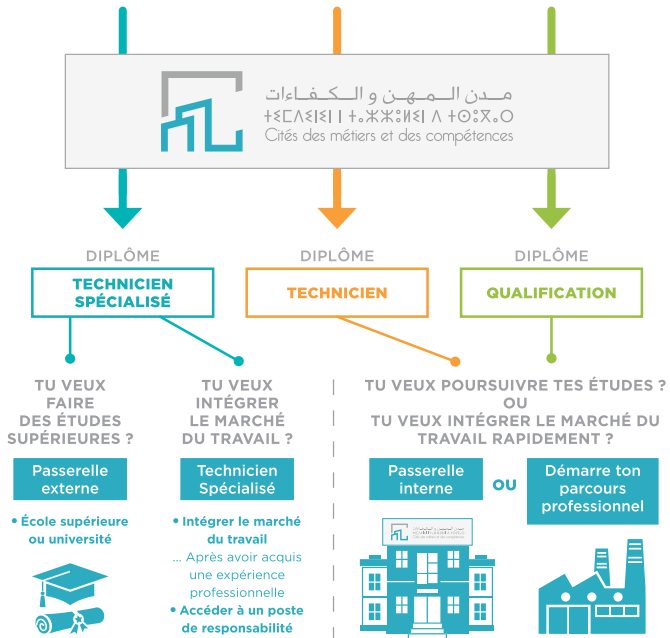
مدن المهن و الكفاءات
ⵜⵉⵎⴷⵉⵏⵉⵏ ⵏ ⵜⵥⵥⵓⵔⵉⵏ ⴷ ⵜⵓⵙⵙⵏⴰ
Cités des métiers et des compétences

DIPLÔME
TECHNICIEN SPÉCIALISÉ

DIPLÔME
TECHNICIEN

DIPLÔME
QUALIFICATION

TU VEUX FAIRE DES ÉTUDES SUPÉRIEURES ?

Passerelle externe

• École supérieure ou université

TU VEUX INTÉGRER LE MARCHÉ DU TRAVAIL ?

Technicien Spécialisé

• Intégrer le marché du travail
... Après avoir acquis une expérience professionnelle
• Accéder à un poste de responsabilité

TU VEUX POURSUIVRE TES ÉTUDES ?
OU
TU VEUX INTÉGRER LE MARCHÉ DU TRAVAIL RAPIDEMENT ?

Passerelle interne

OU

Démarre ton parcours professionnel